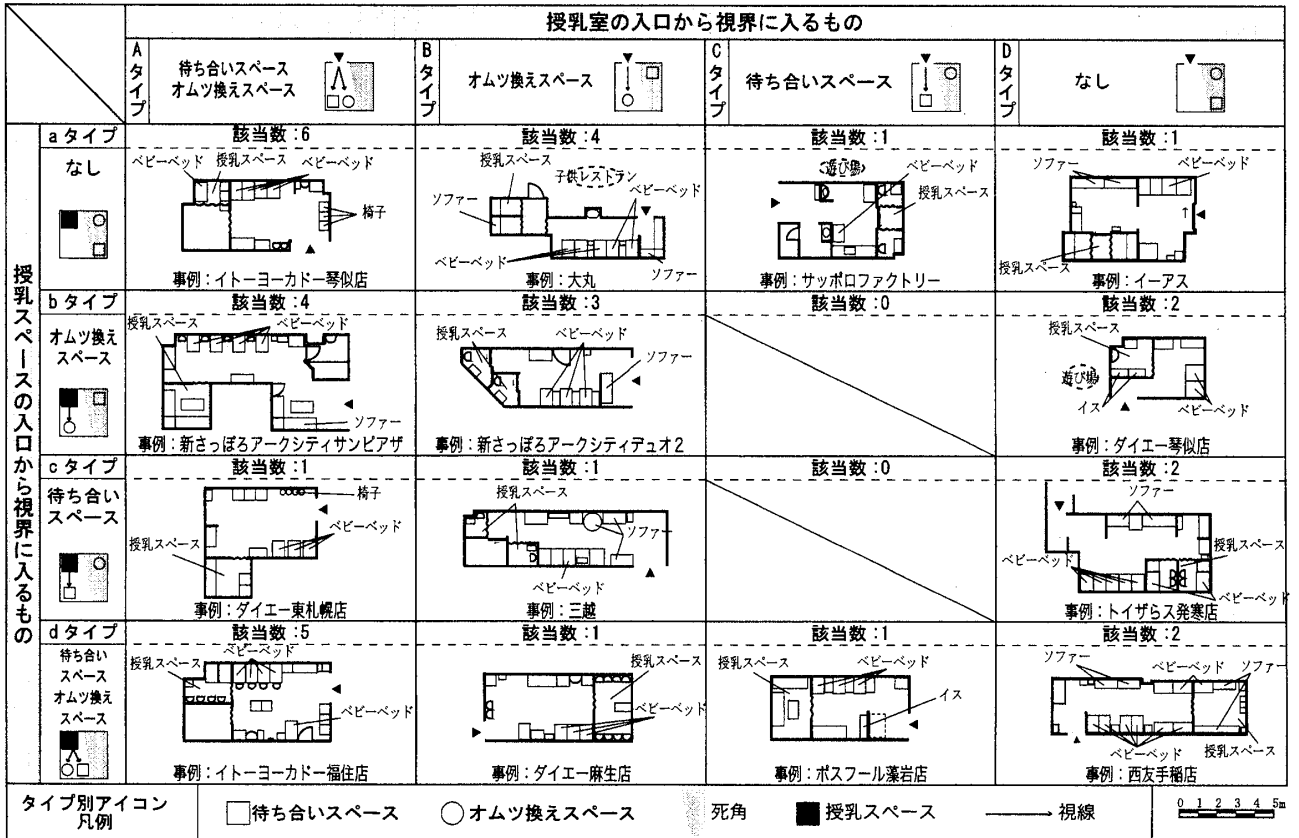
| | 授乳室の入口から視界に入るもの | | | |
|---|---|---|---|---|
| | Aタイプ 待ち合いスペース オムツ換えスペース | Bタイプ オムツ換えスペース | Cタイプ 待ち合いスペース | Dタイプ なし |
| aタイプ なし | 該当数：6 ベビーベッド 授乳スペース ベビーベッド 椅子 事例：イトーヨーカドー琴似店 | 該当数：4 授乳スペース 子供レストラン ソファー ベビーベッド ベビーベッド ソファー 事例：大丸 | 該当数：1 遊び場 ベビーベッド 授乳スペース 事例：サッポロファクトリー | 該当数：1 ソファー ベビーベッド 授乳スペース 事例：イーアス |
| bタイプ オムツ換えスペース | 該当数：4 授乳スペース ベビーベッド ソファー 事例：新さっぽろアークシティサンピアザ | 該当数：3 授乳スペース ベビーベッド ソファー 事例：新さっぽろアークシティデュオ2 | 該当数：0 | 該当数：2 授乳スペース 遊び場 イス ベビーベッド 事例：ダイエー琴似店 |
| cタイプ 待ち合いスペース | 該当数：1 椅子 ベビーベッド 授乳スペース 事例：ダイエー東札幌店 | 該当数：1 授乳スペース ソファー ベビーベッド 事例：三越 | 該当数：0 | 該当数：2 ソファー 授乳スペース ベビーベッド ベビーベッド 事例：トイザらス発寒店 |
| dタイプ 待ち合いスペース オムツ換えスペース | 該当数：5 授乳スペース ベビーベッド ベビーベッド 事例：イトーヨーカドー福住店 | 該当数：1 授乳スペース ベビーベッド 事例：ダイエー麻生店 | 該当数：1 授乳スペース ベビーベッド イス 事例：ポスフール藻岩店 | 該当数：2 ソファー ベビーベッド ソファー ベビーベッド 授乳スペース 事例：西友手稲店 |

授乳スペースの入口から視界に入るもの

タイプ別アイコン凡例 □待ち合いスペース ○オムツ換えスペース 死角 ■授乳スペース → 視線 0 1 2 3 4 5m